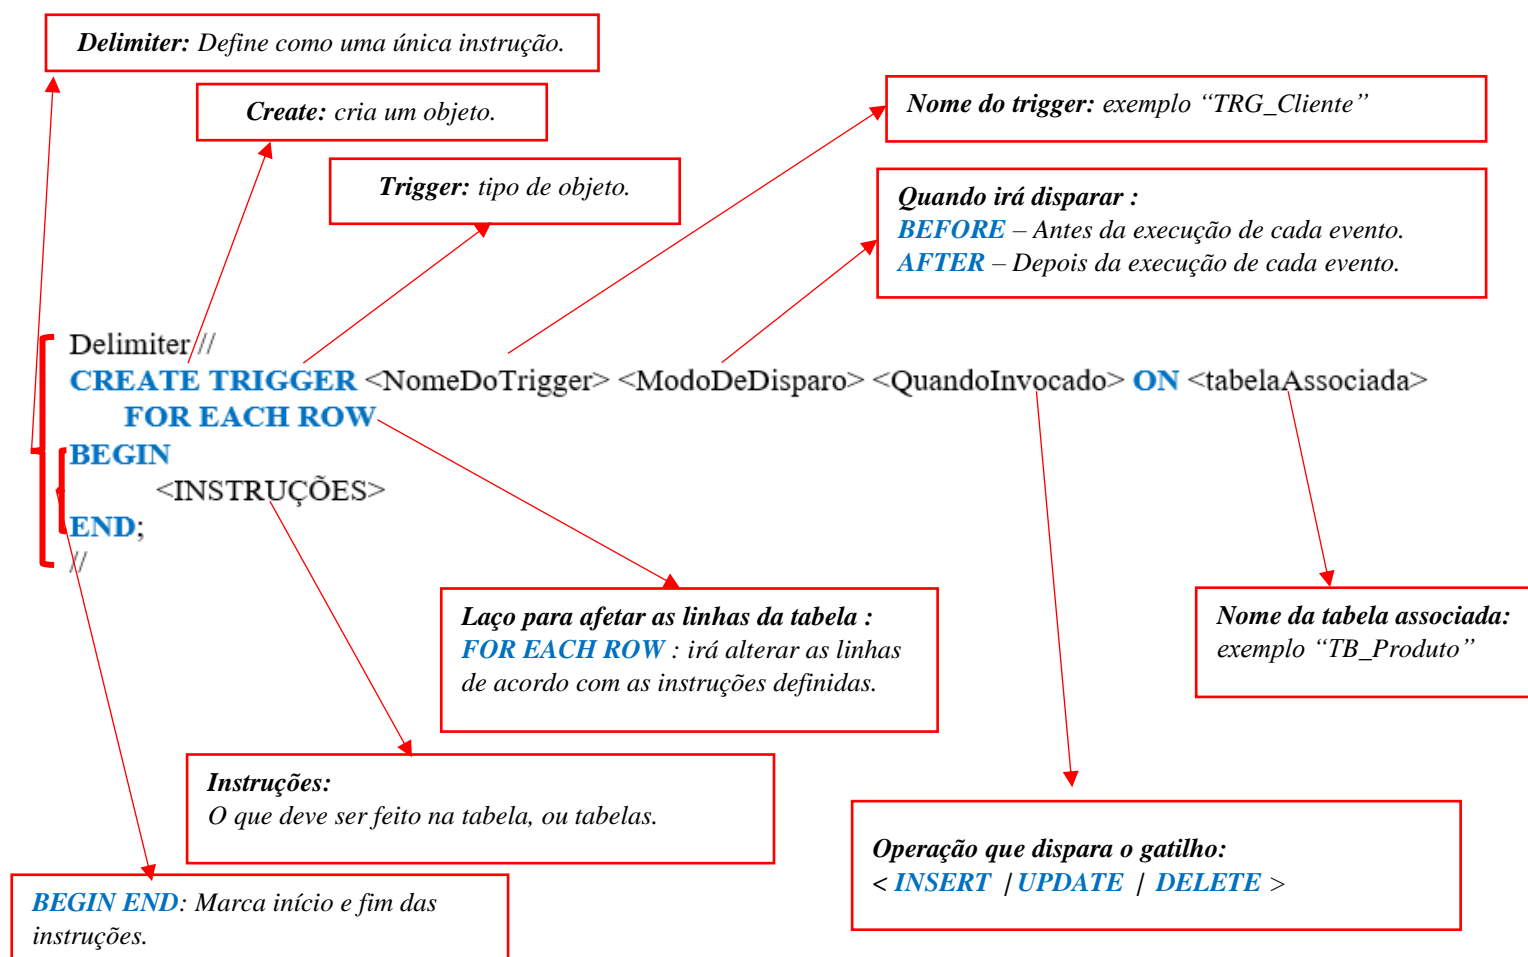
Delimiter: Define como uma única instrução.

Create: cria um objeto.

Trigger: tipo de objeto.

Nome do trigger: exemplo "TRG_Cliente"

Quando irá disparar :
BEFORE – Antes da execução de cada evento.
AFTER – Depois da execução de cada evento.

Delimiter //
CREATE TRIGGER <NomeDoTrigger> <ModoDeDisparo> <QuandoInvocado> ON <tabelaAssociada>
FOR EACH ROW
BEGIN
<INSTRUÇÕES>
END;
//

Laço para afetar as linhas da tabela :
FOR EACH ROW : irá alterar as linhas de acordo com as instruções definidas.

Nome da tabela associada:
exemplo "TB_Produto"

Instruções:
O que deve ser feito na tabela, ou tabelas.

Operação que dispara o gatilho:
< INSERT | UPDATE | DELETE >

BEGIN END: Marca início e fim das instruções.